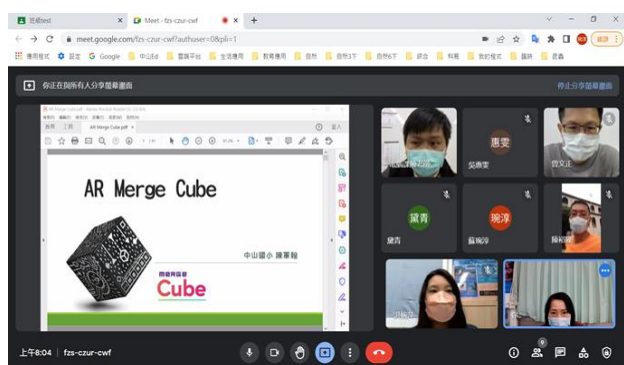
班級test
Meet - fzs-czur-cwf
meet.google.com/fzs-czur-cwf?authuser=0&pli=1
應用程式 設定 Google 中山Ed 雲端平台 全境應用 教育應用 自然 自然3下 自然6下 綜合 科展 我的程式 臨時 其他
你正在與所有人分享螢幕畫面
停止分享螢幕畫面
AR Merge Cube.pdf
首頁 工具 AR Merge Cube.pdf
AR Merge Cube
中山國小 陳軍翰
Cube
惠雯
吳惠雯
曾文正
黛青
黛青
琬淳
蘇琬淳
上午8:04 | fzs-czur-cwf